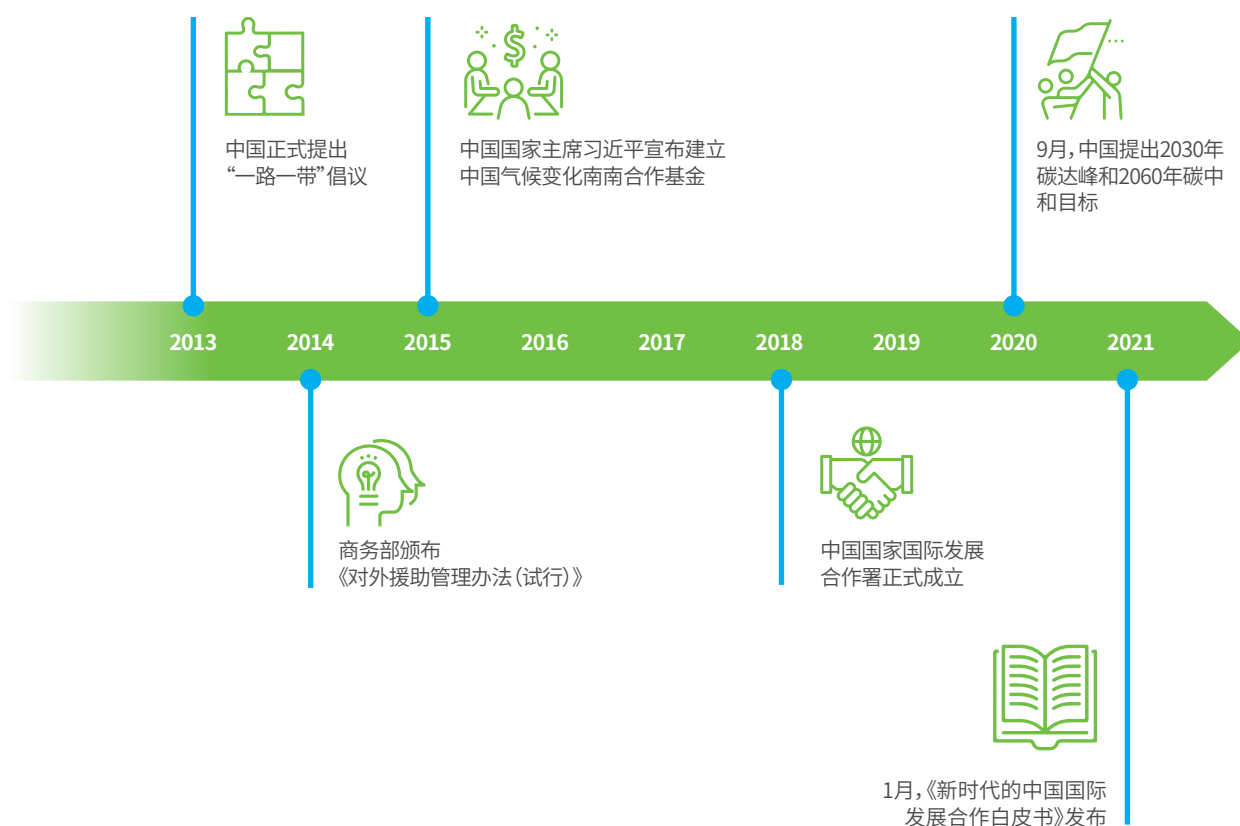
中国正式提出
“一路一带”倡议

中国国家主席习近平宣布建立
中国气候变化南南合作基金

9月，中国提出2030年
碳达峰和2060年碳中
和目标

2013 2014 2015 2016 2017 2018 2019 2020 2021

商务部颁布
《对外援助管理办法（试行）》

中国国家国际发展
合作署正式成立

1月，《新时代的中国国际
发展合作白皮书》发布